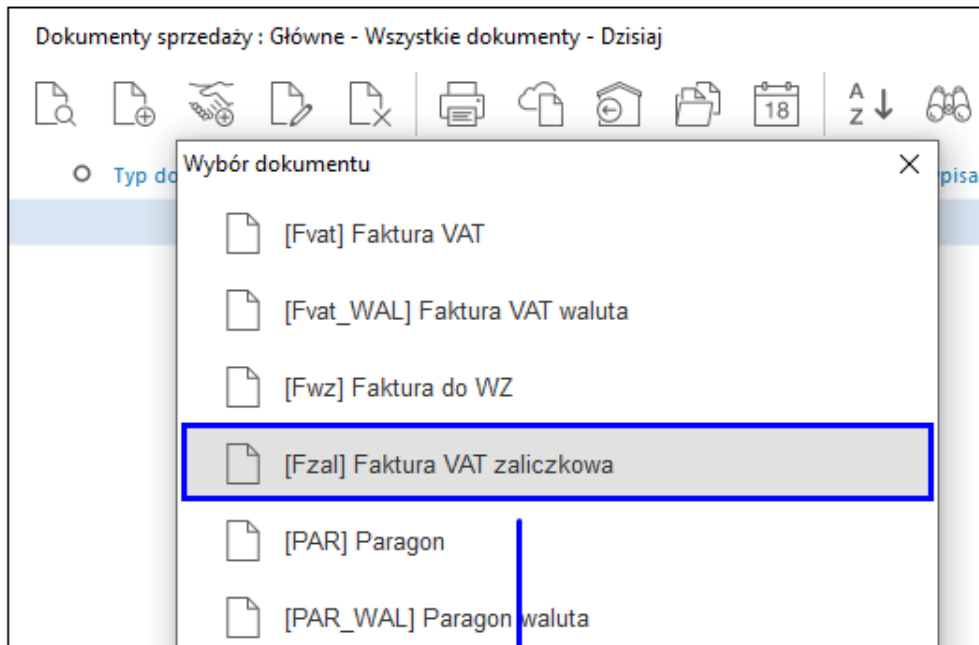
Dokumenty sprzedaży : Główne - Wszystkie dokumenty - Dzisiaj

18

A
Z

Typ do

pisa

Wybór dokumentu

×

[Fvat] Faktura VAT

[Fvat_WAL] Faktura VAT waluta

[Fwz] Faktura do WZ

[Fzal] Faktura VAT zaliczkowa

[PAR] Paragon

[PAR_WAL] Paragon waluta